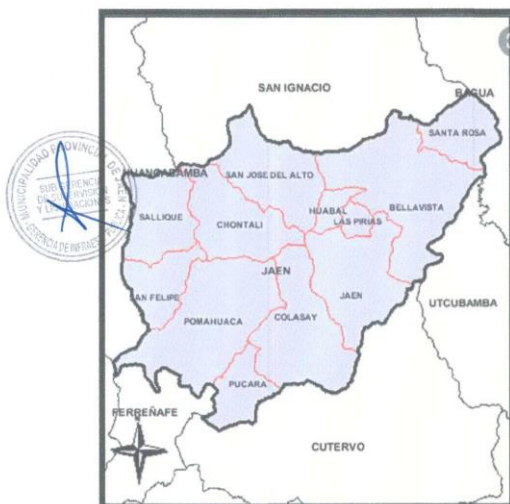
SAN IGNACIO
BAGUA
SANTA ROSA
HUANCABAMBA
SAN JOSE DEL ALTO
HUABAL
BELLAVISTA
LAS PIRIAS
SALLIQUE
CHONTALI
JAEN
SAN FELIPE
JAEN
UTCUBAMBA
POMAHUACA
COLASAY
PUCARA
FERREÑAFE
CUTERVO
MUNICIPALIDAD PROVINCIAL DE JAEN
SUB GERENCIA DE SUPERVISION Y LIQUIDACIONES
GERENCIA DE INFRAESTRUCTURA
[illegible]